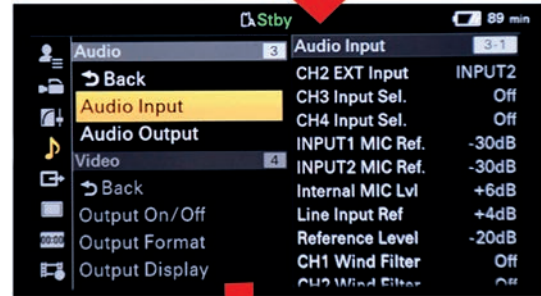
Stby
89 min

Audio 3
Back
Audio Input
Audio Output
Video 4
Back
Output On/Off
Output Format
Output Display

Audio Input 3-1
CH2 EXT Input INPUT2
CH3 Input Sel. Off
CH4 Input Sel. Off
INPUT1 MIC Ref. -30dB
INPUT2 MIC Ref. -30dB
Internal MIC Lvl +6dB
Line Input Ref +4dB
Reference Level -20dB
CH1 Wind Filter Off
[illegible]